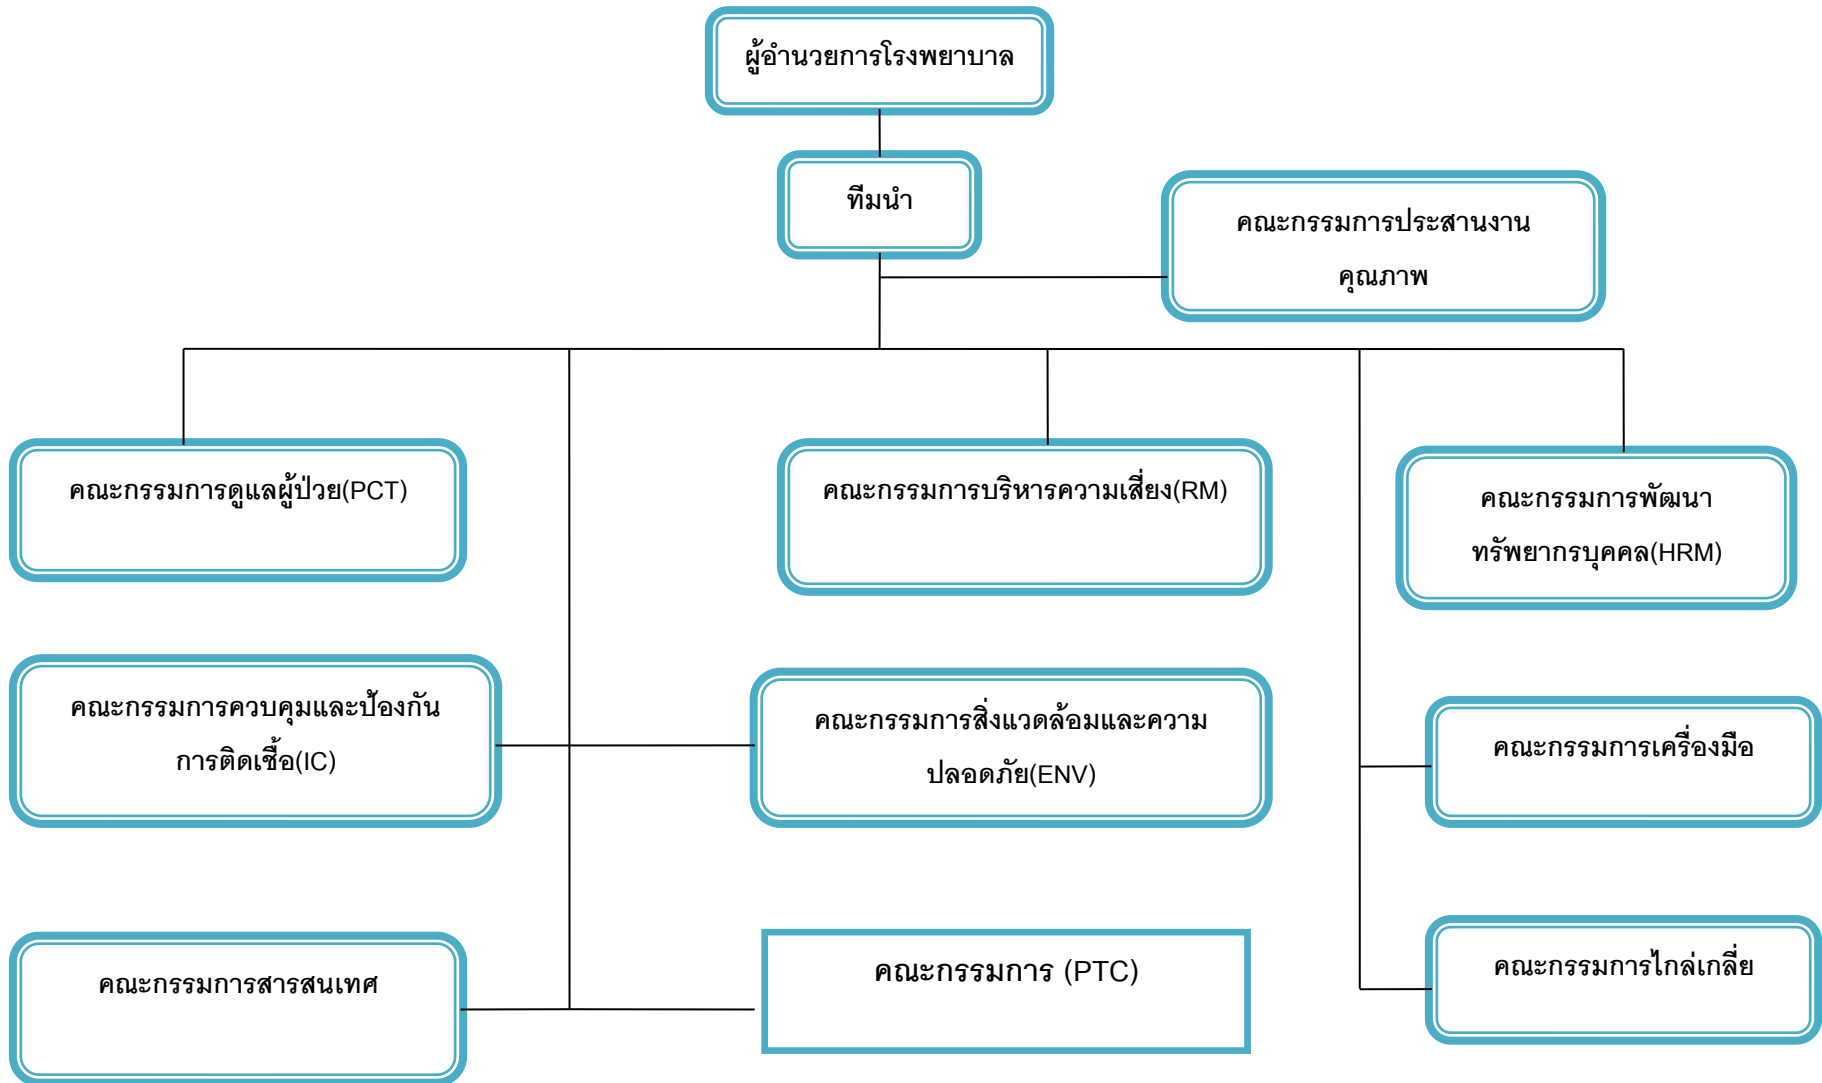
ผู้อำนวยการโรงพยาบาล

ทีมนำ

คณะกรรมการประสานงานคุณภาพ

คณะกรรมการดูแลผู้ป่วย(PCT)

คณะกรรมการบริหารความเสี่ยง(RM)

คณะกรรมการพัฒนาทรัพยากรบุคคล(HRM)

คณะกรรมการควบคุมและป้องกันการติดเชื้อ(IC)

คณะกรรมการสิ่งแวดล้อมและความปลอดภัย(ENV)

คณะกรรมการเครื่องมือ

คณะกรรมการสารสนเทศ

คณะกรรมการ (PTC)

คณะกรรมการไกล่เกลี่ย